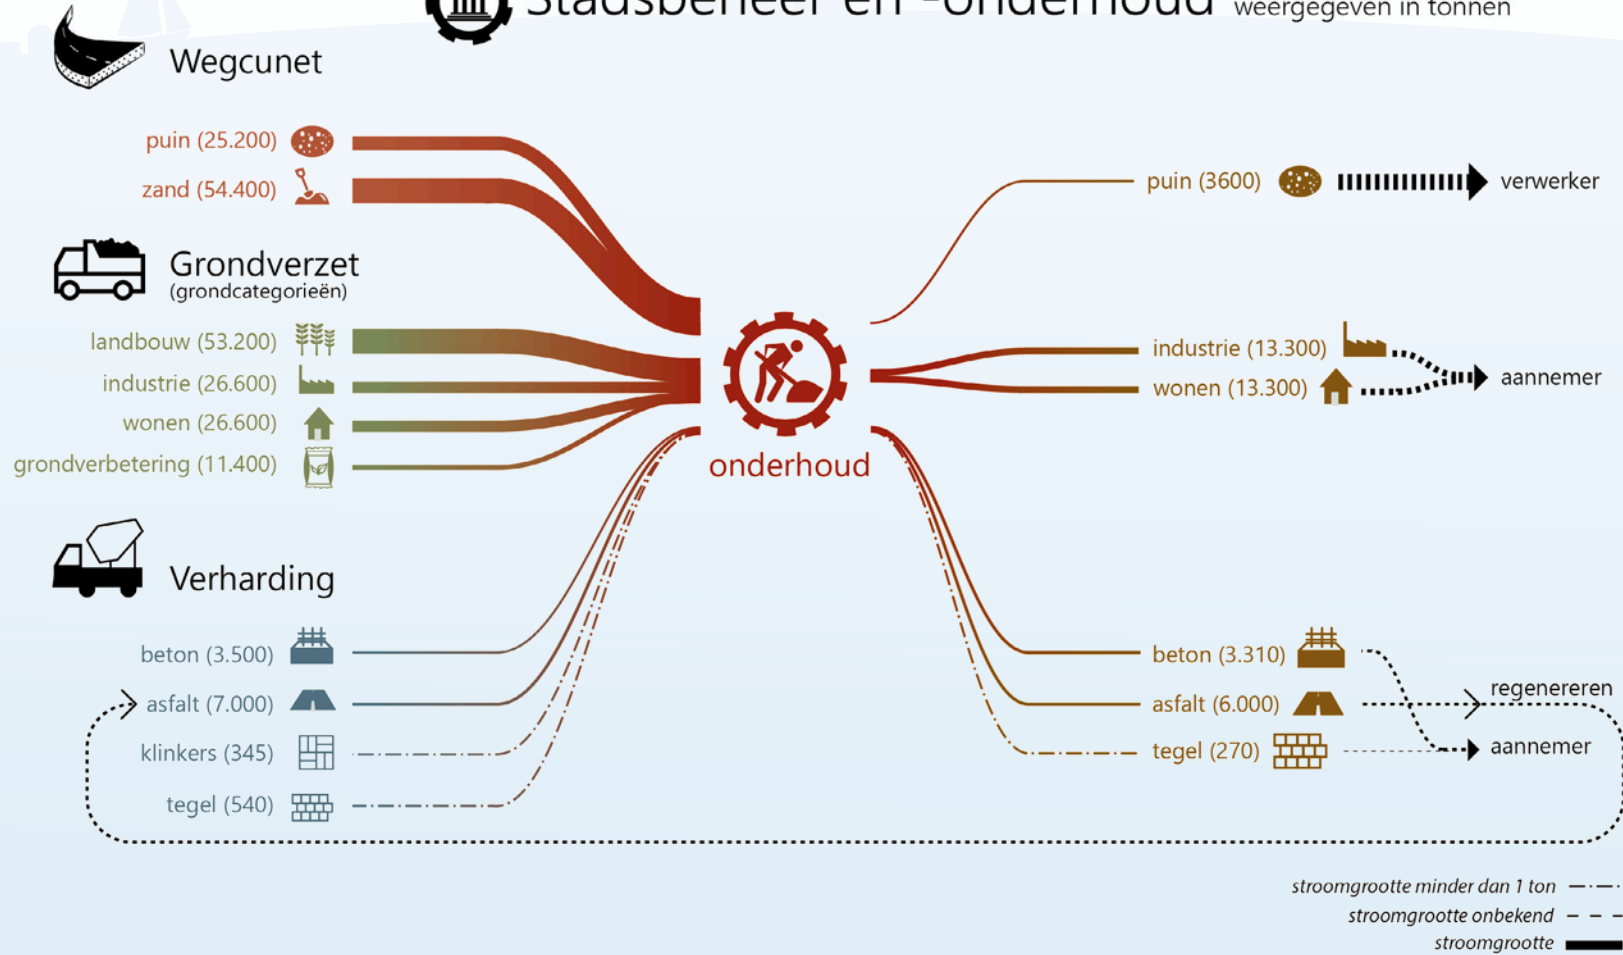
Stadsbeheer en -onderhoud weergegeven in tonnen

Wegcunet

puin (25.200)
zand (54.400)

Grondverzet
(grondcategorieën)

landbouw (53.200)
industrie (26.600)
wonen (26.600)
grondverbetering (11.400)

Verharding

beton (3.500)
asfalt (7.000)
klinkers (345)
tegel (540)

onderhoud

puin (3600)
verwerker

industrie (13.300)
wonen (13.300)
aannemer

beton (3.310)
asfalt (6.000)
tegel (270)
regenereren
aannemer

stroomgrootte minder dan 1 ton
stroomgrootte onbekend
stroomgrootte